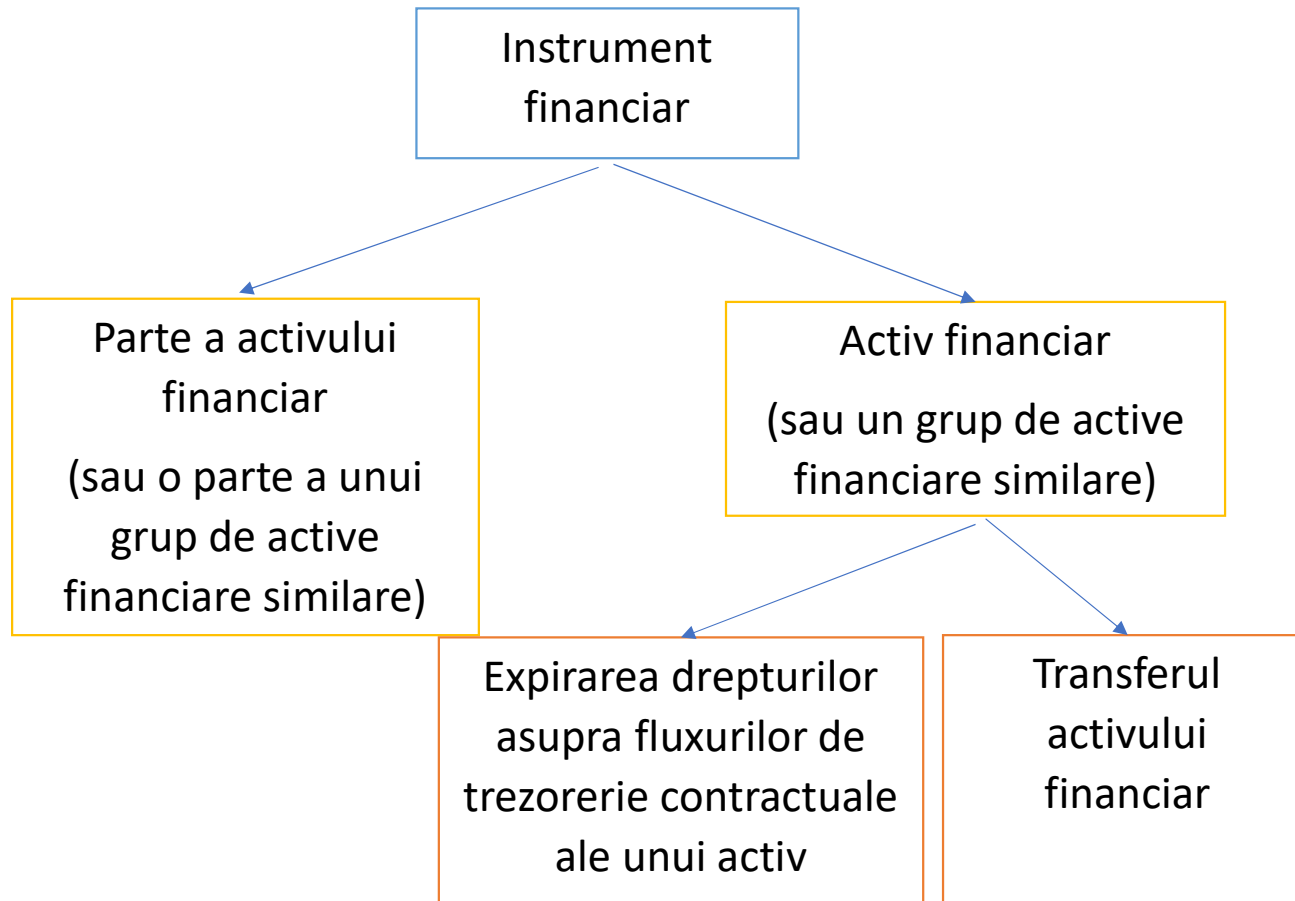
Instrument financiar

Parte a activului financiar

(sau o parte a unui grup de active financiare similare)

Activ financiar

(sau un grup de active financiare similare)

Expirarea drepturilor asupra fluxurilor de trezorerie contractuale ale unui activ

Transferul activului financiar